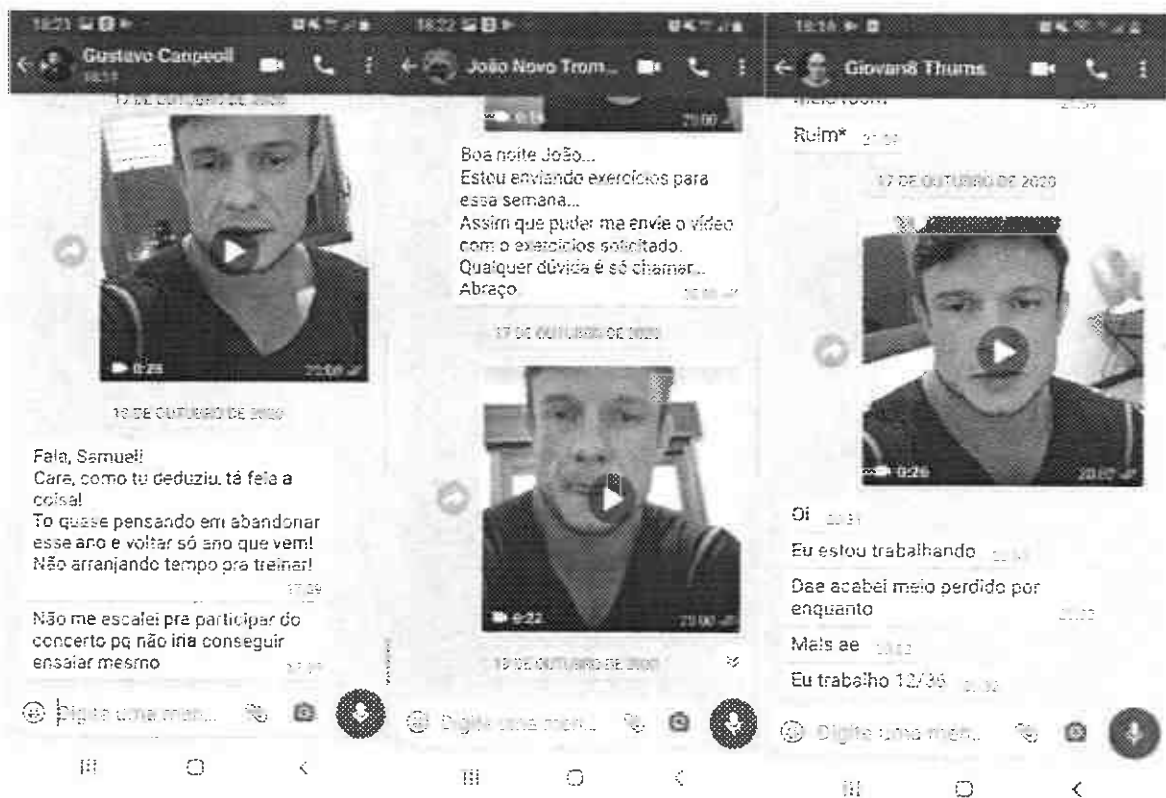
18:21
Gustavo Canpeoil
17 DE OUTUBRO DE 2020
0:25
22:08
18 DE OUTUBRO DE 2020
Fala, Samuel!
Cara, como tu deduziu, tá feia a coisa!
To quase pensando em abandonar esse ano e voltar só ano que vem! Não arranjando tempo pra treinar!
17:29
Não me escalei pra participar do concerto pq não iria conseguir ensaiar mesmo
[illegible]
Digite uma men...

18:22
João Novo Trom...
0:14
22:00
Boa noite João...
Estou enviando exercícios para essa semana...
Assim que puder me envie o vídeo com o exercícios solicitado.
Qualquer dúvida é só chamar...
Abraço
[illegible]
17 DE OUTUBRO DE 2020
0:22
22:00
18 DE OUTUBRO DE 2020
Digite uma men...

18:18
Giovani Thums
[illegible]
Ruim* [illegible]
17 DE OUTUBRO DE 2020
0:25
22:07
Oi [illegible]
Eu estou trabalhando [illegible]
Dae acabei meio perdido por enquanto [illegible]
Mais ae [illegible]
Eu trabalho 12/36 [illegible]
Digite uma men...